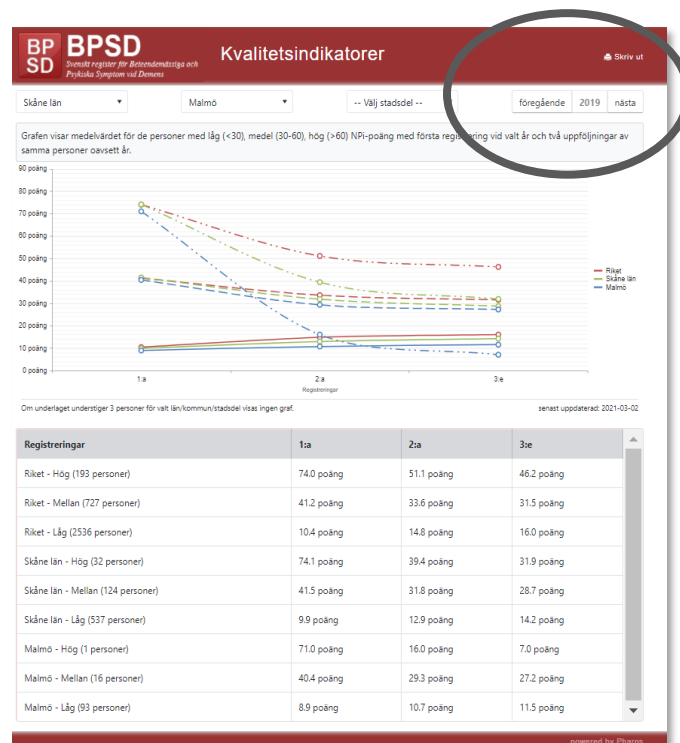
BP SD BPSD Svenskt register för Beteendemässiga och Psykiska Symptom vid Demens

Kvalitetsindikatorer

Skriv ut

Skåne län

Malmö

-- Välj stadsdel --

föregående 2019 nästa

Grafen visar medelvärdet för de personer med låg (<30), medel (30-60), hög (>60) NPi-poäng med första registrering vid valt år och två uppföljningar av samma personer oavsett år.

90 poäng
80 poäng
70 poäng
60 poäng
50 poäng
40 poäng
30 poäng
20 poäng
10 poäng
0 poäng

1:a
2:a
3:e
Registreringar

Riket
Skåne län
Malmö

Om underlaget understiger 3 personer för valt län/kommun/stadsdel visas ingen graf.

senast uppdaterad: 2021-03-02

| Registreringar | 1:a | 2:a | 3:e |
|---|---|---|---|
| Riket - Hög (193 personer) | 74.0 poäng | 51.1 poäng | 46.2 poäng |
| Riket - Mellan (727 personer) | 41.2 poäng | 33.6 poäng | 31.5 poäng |
| Riket - Låg (2536 personer) | 10.4 poäng | 14.8 poäng | 16.0 poäng |
| Skåne län - Hög (32 personer) | 74.1 poäng | 39.4 poäng | 31.9 poäng |
| Skåne län - Mellan (124 personer) | 41.5 poäng | 31.8 poäng | 28.7 poäng |
| Skåne län - Låg (537 personer) | 9.9 poäng | 12.9 poäng | 14.2 poäng |
| Malmö - Hög (1 personer) | 71.0 poäng | 16.0 poäng | 7.0 poäng |
| Malmö - Mellan (16 personer) | 40.4 poäng | 29.3 poäng | 27.2 poäng |
| Malmö - Låg (93 personer) | 8.9 poäng | 10.7 poäng | 11.5 poäng |

powered by Pharos